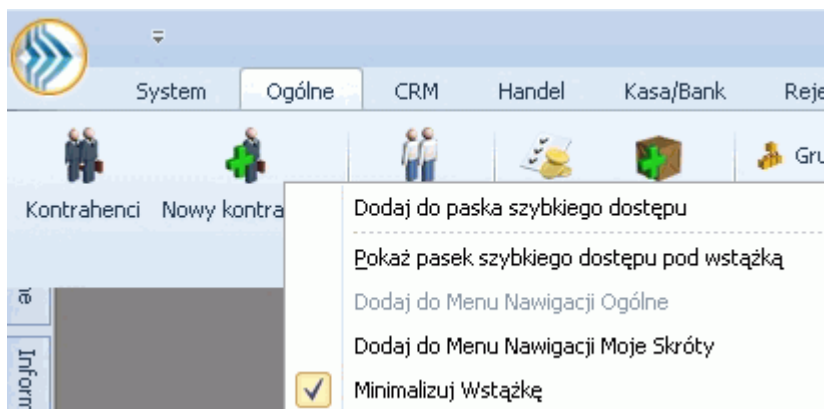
System
Ogólne
CRM
Handel
Kasa/Bank
Reje

Gru

Kontrahenci
Nowy kontra

Dodaj do paska szybkiego dostępu
Pokaż pasek szybkiego dostępu pod wstążką
Dodaj do Menu Nawigacji Ogólne
Dodaj do Menu Nawigacji Moje Skróty
Minimalizuj Wstążkę

ie
Inform